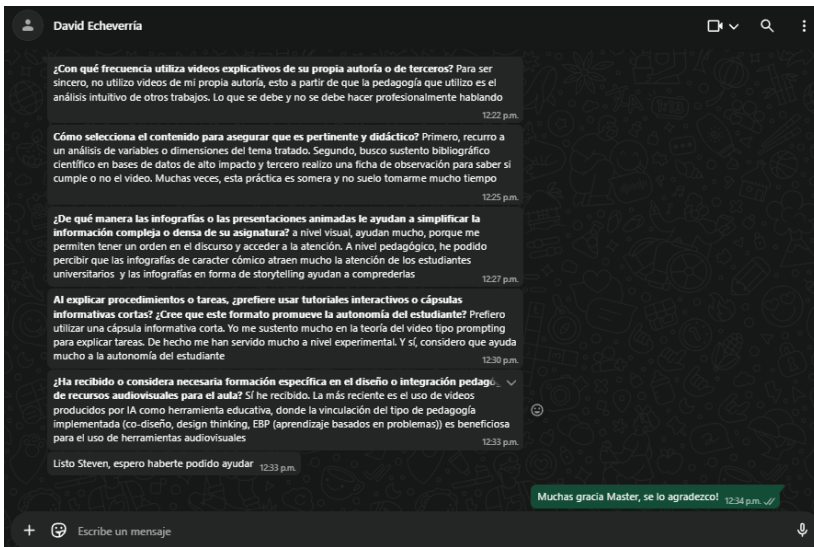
David Echeverría

¿Con qué frecuencia utiliza videos explicativos de su propia autoría o de terceros? Para ser sincero, no utilizo videos de mi propia autoría, esto a partir de que la pedagogía que utilizo es el análisis intuitivo de otros trabajos. Lo que se debe y no se debe hacer profesionalmente hablando
12:22 p.m.

Cómo selecciona el contenido para asegurar que es pertinente y didáctico? Primero, recurro a un análisis de variables o dimensiones del tema tratado. Segundo, busco sustento bibliográfico científico en bases de datos de alto impacto y tercero realizo una ficha de observación para saber si cumple o no el video. Muchas veces, esta práctica es somera y no suelo tomarme mucho tiempo
12:25 p.m.

¿De qué manera las infografías o las presentaciones animadas le ayudan a simplificar la información compleja o densa de su asignatura? a nivel visual, ayudan mucho, porque me permiten tener un orden en el discurso y acceder a la atención. A nivel pedagógico, he podido percibir que las infografías de caracter cómico atraen mucho la atención de los estudiantes universitarios y las infografías en forma de storytelling ayudan a comprederlas
12:27 p.m.

Al explicar procedimientos o tareas, ¿prefiere usar tutoriales interactivos o cápsulas informativas cortas? ¿Cree que este formato promueve la autonomía del estudiante? Prefiero utilizar una cápsula informativa corta. Yo me sustento mucho en la teoría del video tipo prompting para explicar tareas. De hecho me han servido mucho a nivel experimental. Y sí, considero que ayuda mucho a la autonomía del estudiante
12:30 p.m.

¿Ha recibido o considera necesaria formación específica en el diseño o integración pedagó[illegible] de recursos audiovisuales para el aula? Sí he recibido. La más reciente es el uso de videos producidos por IA como herramienta educativa, donde la vinculación del tipo de pedagogía implementada (co-diseño, design thinking, EBP (aprendizaje basados en problemas)) es beneficiosa para el uso de herramientas audiovisuales
12:33 p.m.

Listo Steven, espero haberte podido ayudar 12:33 p.m.

Muchas gracia Master, se lo agradezco! 12:34 p.m.

Escribe un mensaje